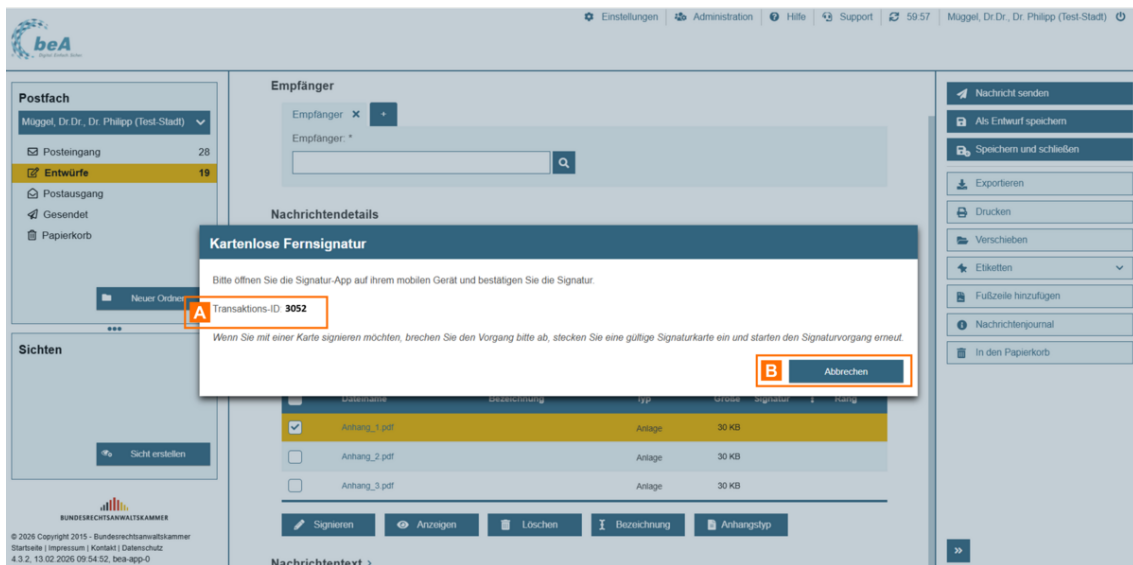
beA

Einstellungen | Administration | Hilfe | Support | 59:57 | Müggel, Dr.Dr., Dr. Philipp (Test-Stadt)

Postfach

Müggel, Dr.Dr., Dr. Philipp (Test-Stadt)

Posteingang 28
Entwürfe 19
Postausgang
Gesendet
Papierkorb

Neuer Ordner

Sichten

Sicht erstellen

BUNDESRECHTSANWALTSKAMMER

© 2026 Copyright 2015 - Bundesrechtsanwaltskammer
Startseite | Impressum | Kontakt | Datenschutz
4.3.2, 13.02.2026 09:54:52, bea-app-0

Empfänger

Empfänger ✕ +

Empfänger: *

Nachrichtendetails

Kartenlose Fernsignatur

Bitte öffnen Sie die Signatur-App auf ihrem mobilen Gerät und bestätigen Sie die Signatur.

A Transaktions-ID: 3052

Wenn Sie mit einer Karte signieren möchten, brechen Sie den Vorgang bitte ab, stecken Sie eine gültige Signaturkarte ein und starten den Signaturvorgang erneut.

B Abbrechen

| | Dateiname | Bezeichnung | Typ | Größe | Signatur | Rang |
|---|---|---|---|---|---|---|
| ✔ | Anhang_1.pdf | | Anlage | 30 KB | | |
| | Anhang_2.pdf | | Anlage | 30 KB | | |
| | Anhang_3.pdf | | Anlage | 30 KB | | |

Signieren | Anzeigen | Löschen | Bezeichnung | Anhangstyp

Nachrichtentext >

Nachricht senden
Als Entwurf speichern
Speichern und schließen
Exportieren
Drucken
Verschieben
Etiketten
Fußzeile hinzufügen
Nachrichtenjournal
In den Papierkorb

»